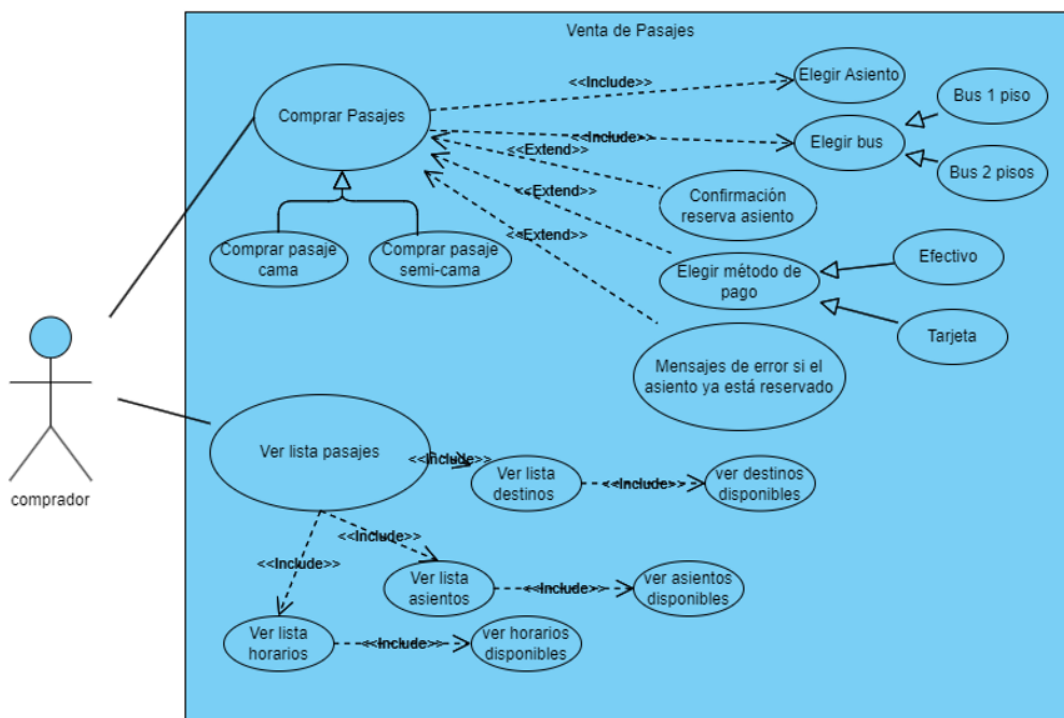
Venta de Pasajes

Comprar Pasajes

<<Include>>

Elegir Asiento

Bus 1 piso

<<Include>>

Elegir bus

<<Extend>>

Bus 2 pisos

<<Extend>>

Confirmación reserva asiento

<<Extend>>

Comprar pasaje cama

Comprar pasaje semi-cama

Elegir método de pago

Efectivo

Tarjeta

Mensajes de error si el asiento ya está reservado

comprador

Ver lista pasajes

<<Include>>

Ver lista destinos

<<Include>>

ver destinos disponibles

<<Include>>

<<Include>>

Ver lista asientos

<<Include>>

ver asientos disponibles

Ver lista horarios

<<Include>>

ver horarios disponibles